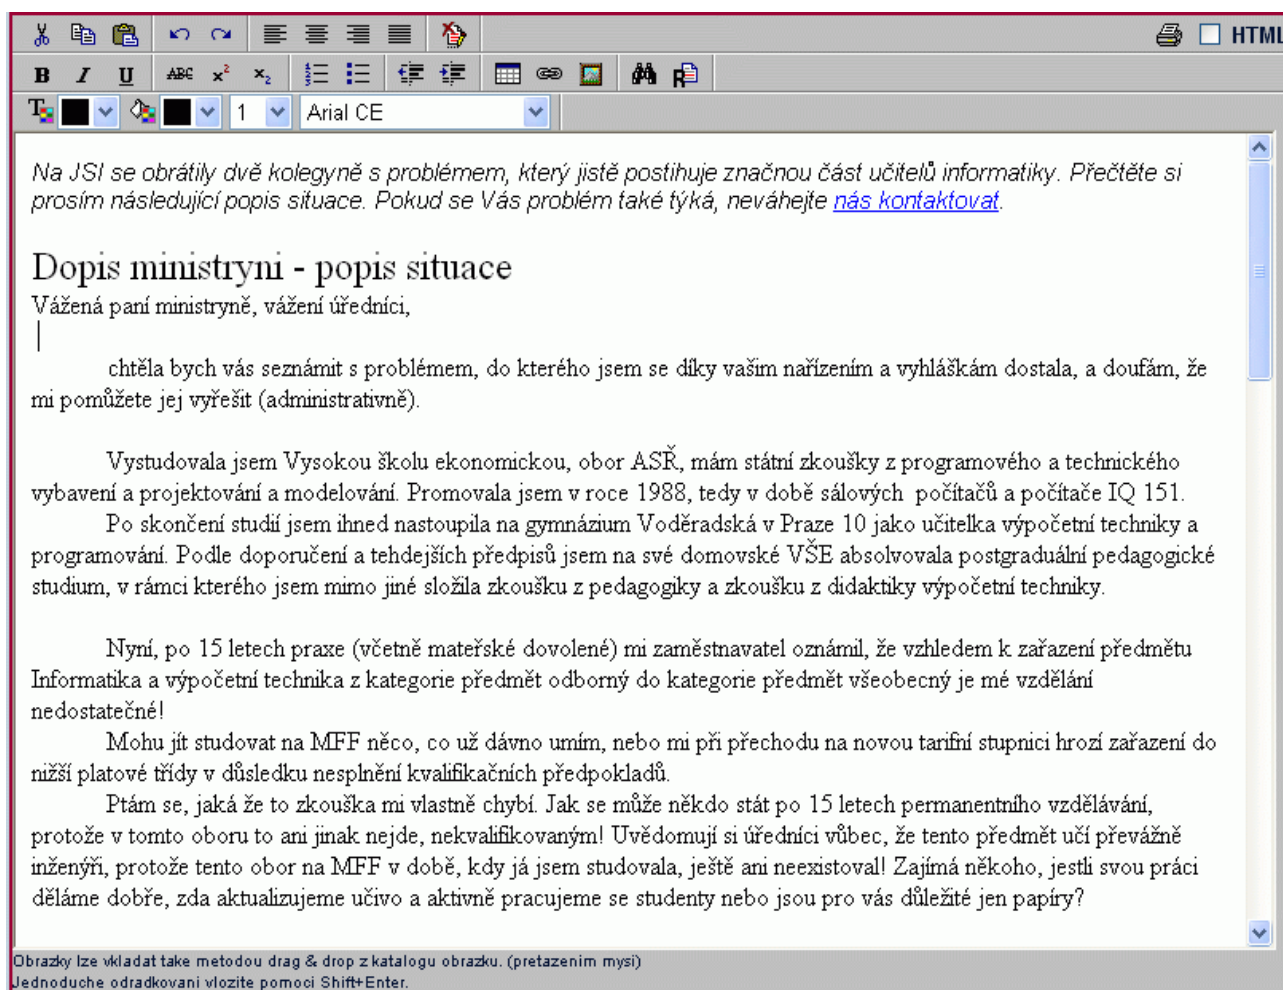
HTML

1 Arial CE

Na JSI se obrátily dvě kolegyně s problémem, který jistě postihuje značnou část učitelů informatiky. Přečtěte si prosím následující popis situace. Pokud se Vás problém také týká, neváhejte nás kontaktovat.

Dopis ministryni - popis situace

Vážená paní ministryně, vážení úředníci,

chtěla bych vás seznámit s problémem, do kterého jsem se díky vašim nařízením a vyhláškám dostala, a doufám, že mi pomůžete jej vyřešit (administrativně).

Vystudovala jsem Vysokou školu ekonomickou, obor ASŘ, mám státní zkoušky z programového a technického vybavení a projektování a modelování. Promovala jsem v roce 1988, tedy v době sálových počítačů a počítače IQ 151.

Po skončení studií jsem ihned nastoupila na gymnázium Voděradská v Praze 10 jako učitelka výpočetní techniky a programování. Podle doporučení a tehdejších předpisů jsem na své domovské VŠE absolvovala postgraduální pedagogické studium, v rámci kterého jsem mimo jiné složila zkoušku z pedagogiky a zkoušku z didaktiky výpočetní techniky.

Nyní, po 15 letech praxe (včetně mateřské dovolené) mi zaměstnavatel oznámil, že vzhledem k zařazení předmětu Informatika a výpočetní technika z kategorie předmět odborný do kategorie předmět všeobecný je mé vzdělání nedostatečné!

Mohu jít studovat na MFF něco, co už dávno umím, nebo mi při přechodu na novou tarifní stupnici hrozí zařazení do nižší platové třídy v důsledku nesplnění kvalifikačních předpokladů.

Ptám se, jaká že to zkouška mi vlastně chybí. Jak se může někdo stát po 15 letech permanentního vzdělávání, protože v tomto oboru to ani jinak nejde, nekvalifikovaným! Uvědomují si úředníci vůbec, že tento předmět učí převážně inženýři, protože tento obor na MFF v době, kdy já jsem studovala, ještě ani neexistoval! Zajímá někoho, jestli svou práci děláme dobře, zda aktualizujeme učivo a aktivně pracujeme se studenty nebo jsou pro vás důležité jen papíry?

Obrazky lze vkladat take metodou drag & drop z katalogu obrazku. (pretazenim mysi)
Jednoduche odradkovani vlozite pomoci Shift+Enter.